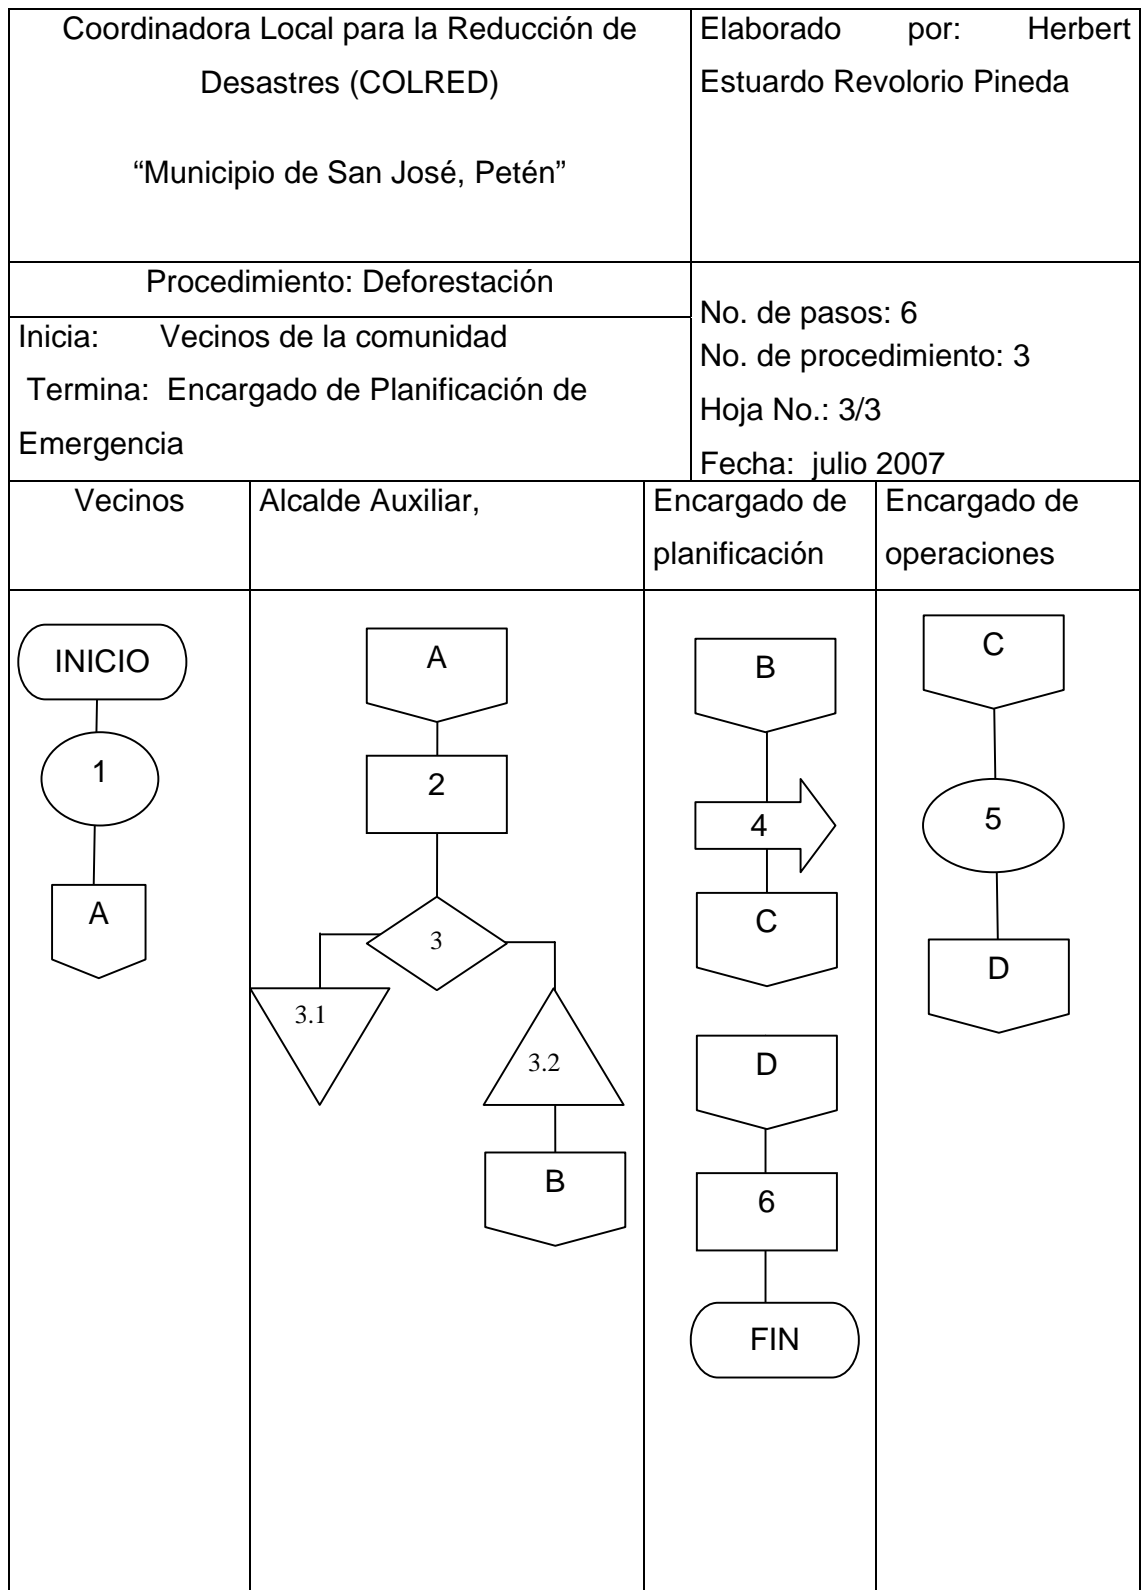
Coordinadora Local para la Reducción de Desastres (COLRED)

"Municipio de San José, Petén"

Elaborado por: Herbert Estuardo Revolorio Pineda

Procedimiento: Deforestación

Inicia: Vecinos de la comunidad

Termina: Encargado de Planificación de Emergencia

No. de pasos: 6

No. de procedimiento: 3

Hoja No.: 3/3

Fecha: julio 2007

| Vecinos | Alcalde Auxiliar, | Encargado de planificación | Encargado de operaciones |
|---|---|---|---|
| INICIO 1 A | A 2 3 3.1 3.2 B | B 4 C D 6 FIN | C 5 D |